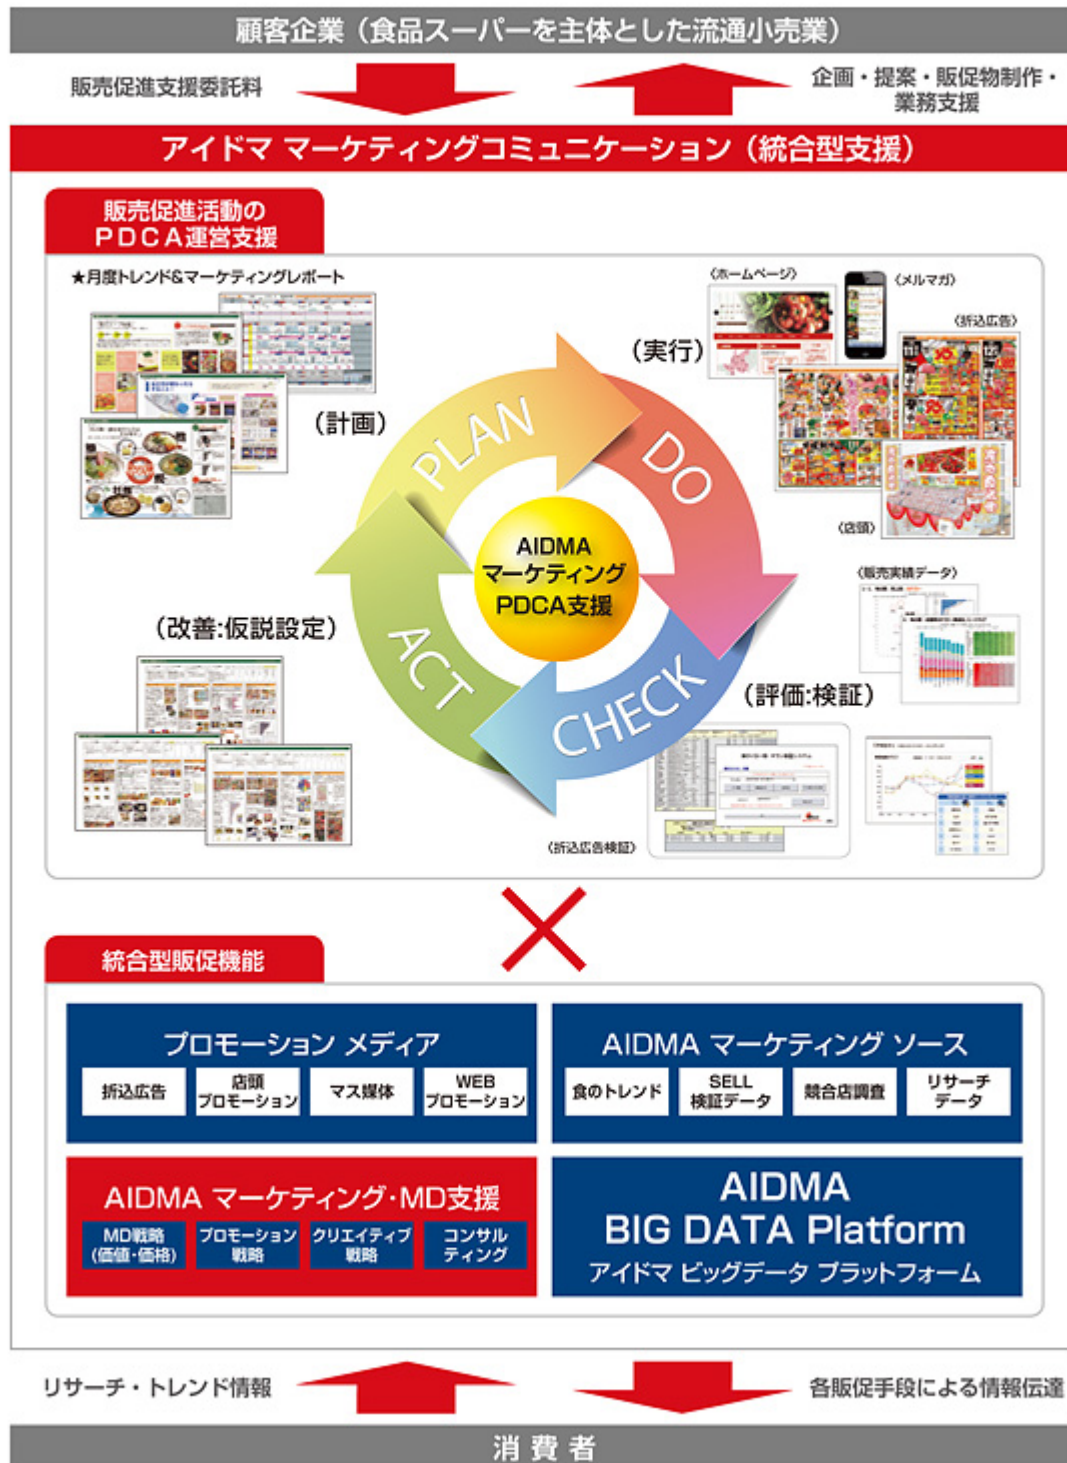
顧客企業（食品スーパーを主体とした流通小売業）

販売促進支援委託料

企画・提案・販促物制作・業務支援

アイドマ マーケティングコミュニケーション（統合型支援）

販売促進活動の
PDCA運営支援

★月度トレンド&マーケティングレポート

〈ホームページ〉 〈メルマガ〉

〈折込広告〉

（実行）

（計画）

PLAN

DO

AIDMA
マーケティング
PDCA支援

〈店頭〉

〈販売実績データ〉

（改善:仮説設定）

ACT

CHECK

（評価:検証）

〈折込広告検証〉

統合型販促機能

プロモーション メディア

| 折込広告 | 店頭プロモーション | マス媒体 | WEBプロモーション |
|---|---|---|---|

AIDMA マーケティング ソース

| 食のトレンド | SELL検証データ | 競合店調査 | リサーチデータ |
|---|---|---|---|

AIDMA マーケティング・MD支援

| MD戦略（価値・価格） | プロモーション戦略 | クリエイティブ戦略 | コンサルティング |
|---|---|---|---|

AIDMA
BIG DATA Platform
アイドマ ビッグデータ プラットフォーム

リサーチ・トレンド情報

各販促手段による情報伝達

消 費 者